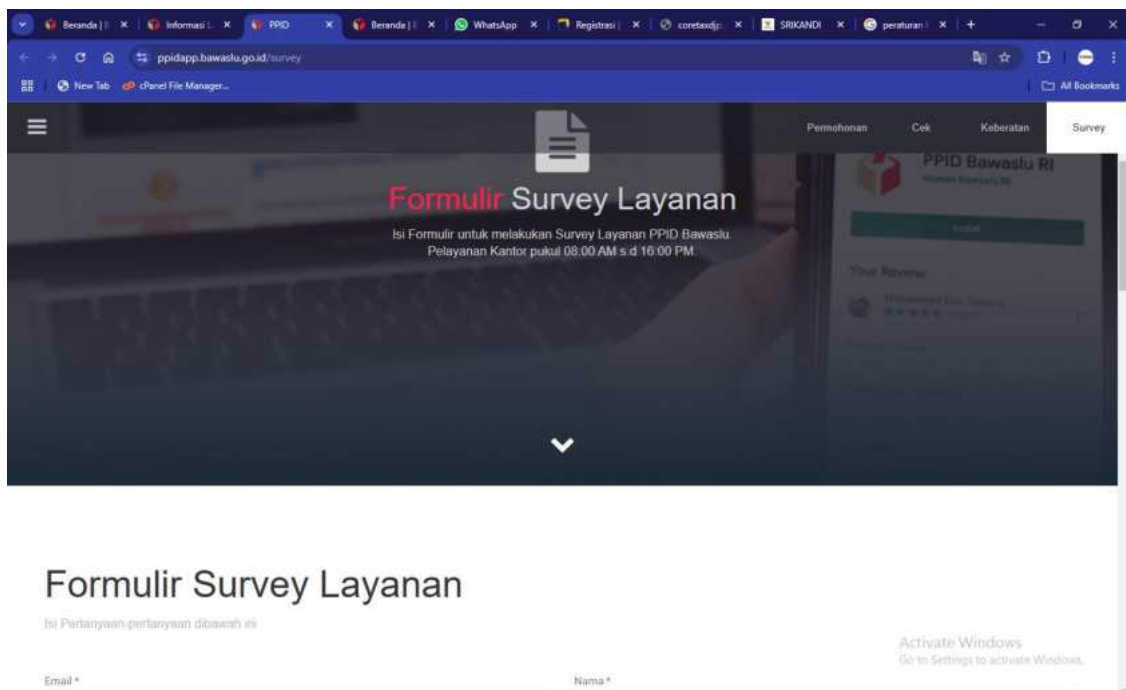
Beranda | × Informasi × PPID × Beranda | × WhatsApp × Registrasi × coretaxdjp × SRIKANDI × peraturan × +

ppidapp.bawaslu.go.id/survey

New Tab cPanel File Manager...

All Bookmarks

Permohonan Cek Keberatan Survey

PPID Bawaslu RI

Your Review

Formulir Survey Layanan

Isi Formulir untuk melakukan Survey Layanan PPID Bawaslu. Pelayanan Kantor pukul 08:00 AM s.d 16:00 PM.

Formulir Survey Layanan

Isi Pertanyaan-pertanyaan dibawah ini

Activate Windows
Go to Settings to activate Windows.

Email *

Nama *